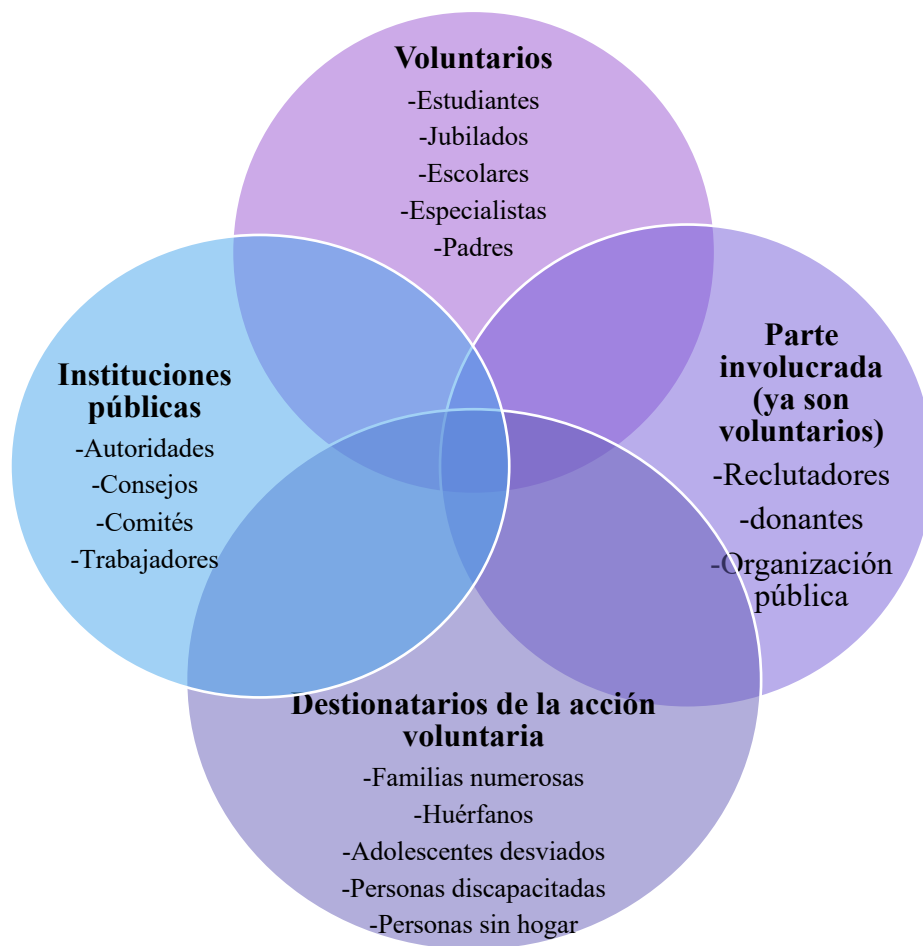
Voluntarios
-Estudiantes
-Jubilados
-Escolares
-Especialistas
-Padres

Instituciones públicas
-Autoridades
-Consejos
-Comités
-Trabajadores

Parte involucrada (ya son voluntarios)
-Reclutadores
-donantes
-Organización pública

Destionatarios de la acción voluntaria
-Familias numerosas
-Huérfanos
-Adolescentes desviados
-Personas discapacitadas
-Personas sin hogar